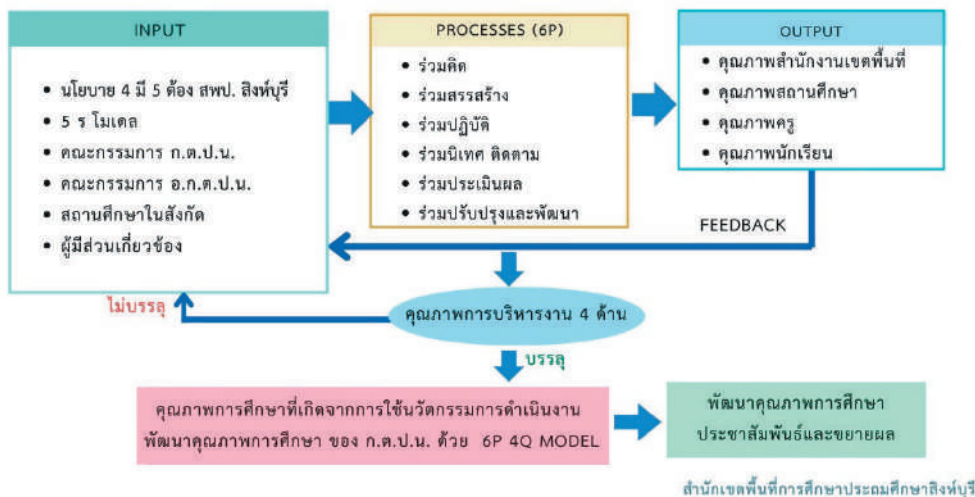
INPUT

- นโยบาย 4 มี 5 ต้อง สพป. สิงห์บุรี
- 5 ร โมเดล
- คณะกรรมการ ก.ต.ป.น.
- คณะกรรมการ อ.ก.ต.ป.น.
- สถานศึกษาในสังกัด
- ผู้มีส่วนเกี่ยวข้อง

PROCESSES (6P)

- ร่วมคิด
- ร่วมสรรสร้าง
- ร่วมปฏิบัติ
- ร่วมนิเทศ ติดตาม
- ร่วมประเมินผล
- ร่วมปรับปรุงและพัฒนา

OUTPUT

- คุณภาพสำนักงานเขตพื้นที่
- คุณภาพสถานศึกษา
- คุณภาพครู
- คุณภาพนักเรียน

FEEDBACK

ไม่บรรลุ

คุณภาพการบริหารงาน 4 ด้าน

บรรลุ

คุณภาพการศึกษาที่เกิดจากการใช้นวัตกรรมการดำเนินงานพัฒนาคุณภาพการศึกษา ของ ก.ต.ป.น. ด้วย 6P 4Q MODEL

พัฒนาคุณภาพการศึกษา ประชาสัมพันธ์และขยายผล

สำนักเขตพื้นที่การศึกษาประถมศึกษาสิงห์บุรี